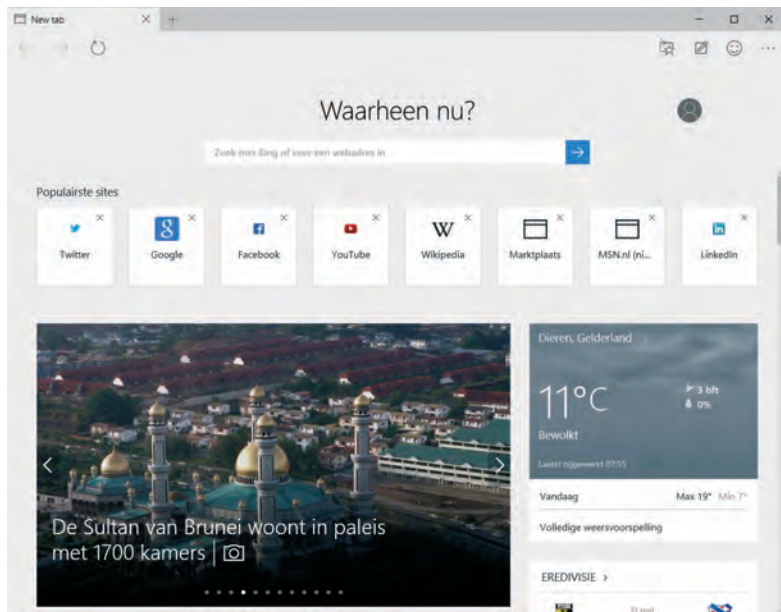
New tab

Waarheen nu?

Zoek een ding of voer een webadres in

Populairste sites

Twitter

Google

Facebook

YouTube

Wikipedia

Marktplaats

MSN.nl (ni...

LinkedIn

De Sultan van Brunei woont in paleis met 1700 kamers |

Dieren, Gelderland

11°C

Bewolkt

3 bft
0%

Laatst bijgewerkt 07:55

Vandaag Max 19° Min 7°

Volledige weersvoorspelling

EREDIVISIE ›